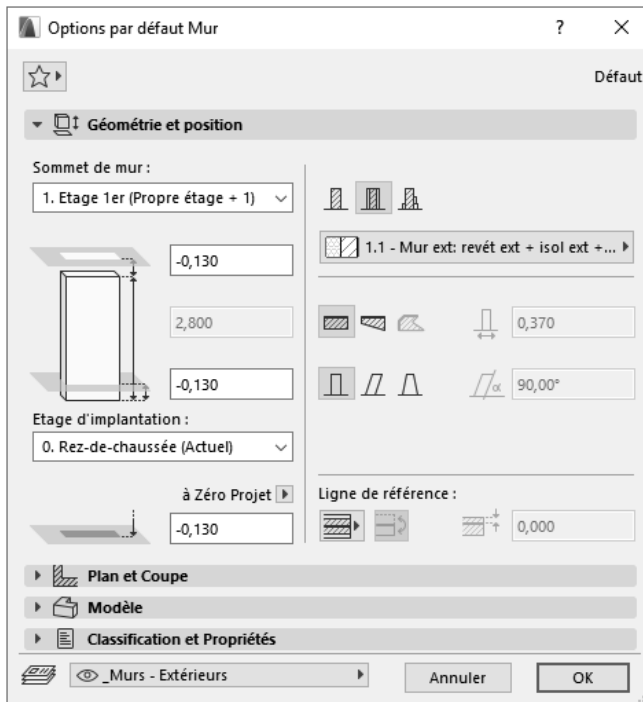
Options par défaut Mur

?

Défaut

Géométrie et position

Sommet de mur :

1. Etage 1er (Propre étage + 1)

-0,130

2,800

-0,130

Etage d'implantation :

0. Rez-de-chaussée (Actuel)

à Zéro Projet

-0,130

1.1 - Mur ext: revét ext + isol ext +...

0,370

90,00°

Ligne de référence :

0,000

Plan et Coupe

Modèle

Classification et Propriétés

_Murs - Extérieurs

Annuler

OK